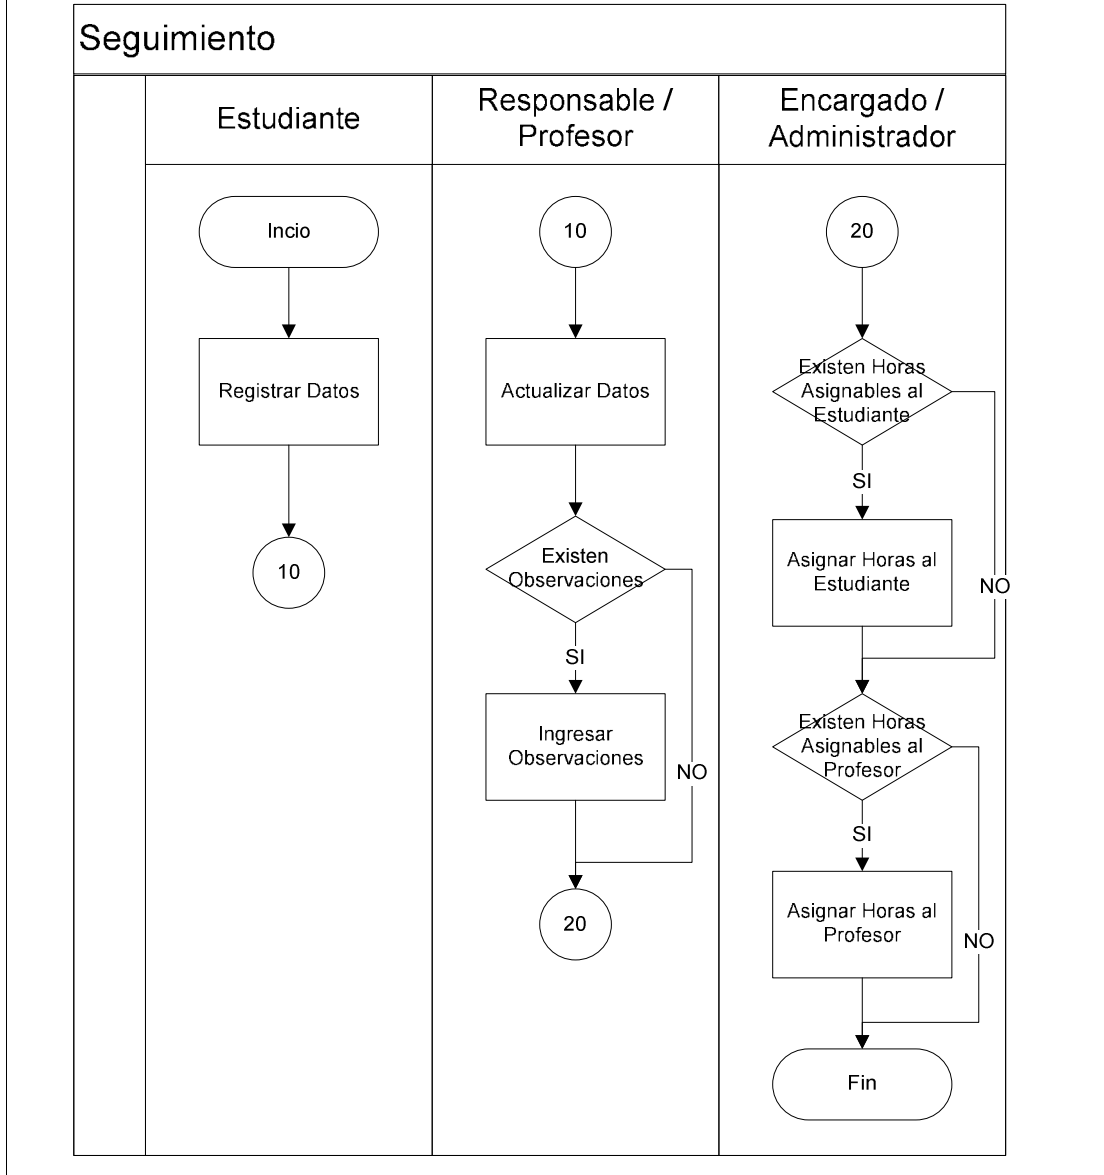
Seguimiento

Estudiante

Responsable / Profesor

Encargado / Administrador

Incio

Registrar Datos

10

10

Actualizar Datos

Existen Observaciones

SI

NO

Ingresar Observaciones

20

20

Existen Horas Asignables al Estudiante

SI

NO

Asignar Horas al Estudiante

Existen Horas Asignables al Profesor

SI

NO

Asignar Horas al Profesor

Fin